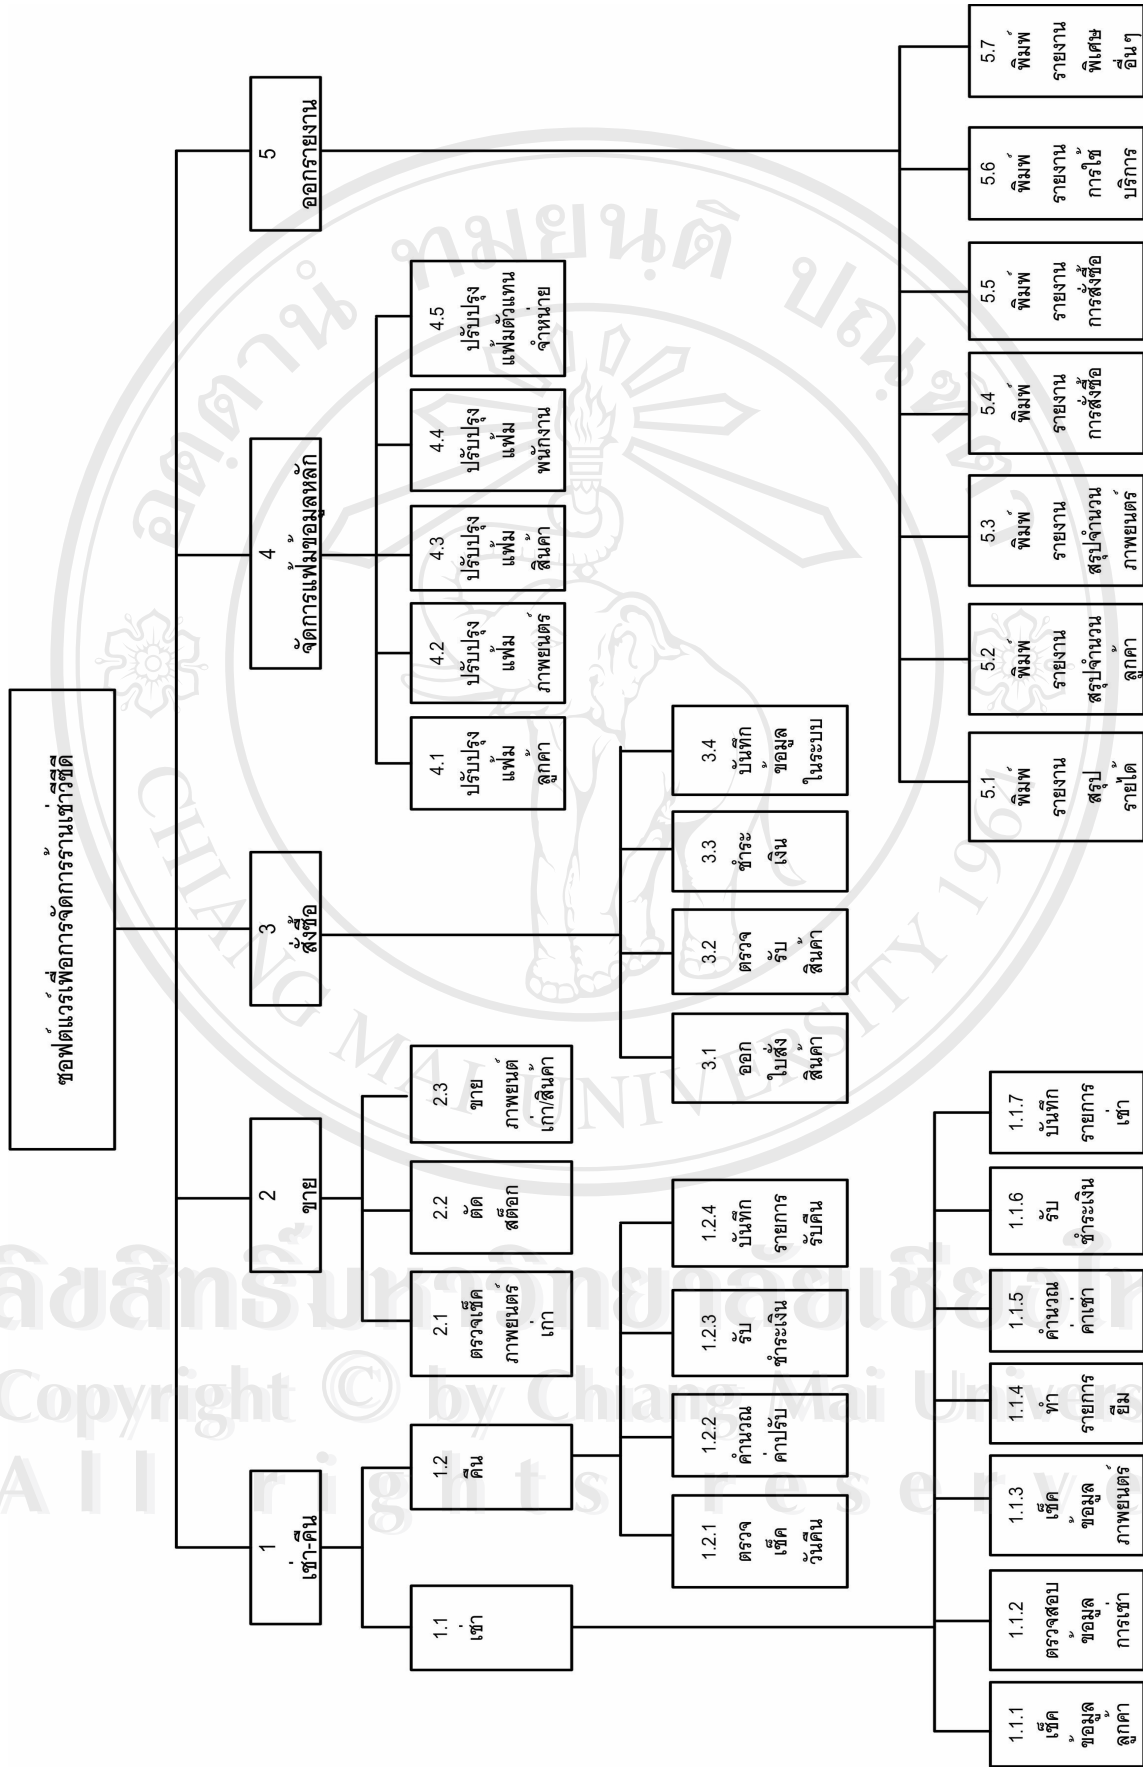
ซอฟต์แวร์เพื่อการจัดการร้านเช่าวีดีโอ

1
เช่า-คืน

1.1
เช่า

1.1.1
เช็ค
ข้อมูล
ลูกค้า

1.1.2
ตรวจสอบ
ข้อมูล
การเช่า

1.1.3
เช็ค
ข้อมูล
ภาพยนตร์

1.1.4
ทำ
รายการ
ยืม

1.1.5
คำนวณ
ค่าเช่า

1.1.6
รับ
ชำระเงิน

1.1.7
บันทึก
รายการ
เช่า

1.2
คืน

1.2.1
ตรวจ
เช็ค
วันคืน

1.2.2
คำนวณ
ค่าปรับ

1.2.3
รับ
ชำระเงิน

1.2.4
บันทึก
รายการ
รับคืน

2
ขาย

2.1
ตรวจเช็ค
ภาพยนตร์
เก่า

2.2
ตัด
สต๊อก

2.3
ขาย
ภาพยนต์
เก่า/สินค้า

3
สั่งซื้อ

3.1
ออก
ใบสั่ง
สินค้า

3.2
ตรวจ
รับ
สินค้า

3.3
ชำระ
เงิน

3.4
บันทึก
ข้อมูล
ในระบบ

4
จัดการแฟ้มข้อมูลหลัก

4.1
ปรับปรุง
แฟ้ม
ลูกค้า

4.2
ปรับปรุง
แฟ้ม
ภาพยนตร์

4.3
ปรับปรุง
แฟ้ม
สินค้า

4.4
ปรับปรุง
แฟ้ม
พนักงาน

4.5
ปรับปรุง
แฟ้มตัวแทน
จำหน่าย

5
ออกรายงาน

5.1
พิมพ์
รายงาน
สรุป
รายได้

5.2
พิมพ์
รายงาน
สรุปจำนวน
ลูกค้า

5.3
พิมพ์
รายงาน
สรุปจำนวน
ภาพยนตร์

5.4
พิมพ์
รายงาน
การสั่งซื้อ

5.5
พิมพ์
รายงาน
การสั่งซื้อ

5.6
พิมพ์
รายงาน
การใช้
บริการ

5.7
พิมพ์
รายงาน
พิเศษ
อื่นๆ

ลิขสิทธิ์มหาวิทยาลัยเชียงใหม่
Copyright © by Chiang Mai University
All rights reserved